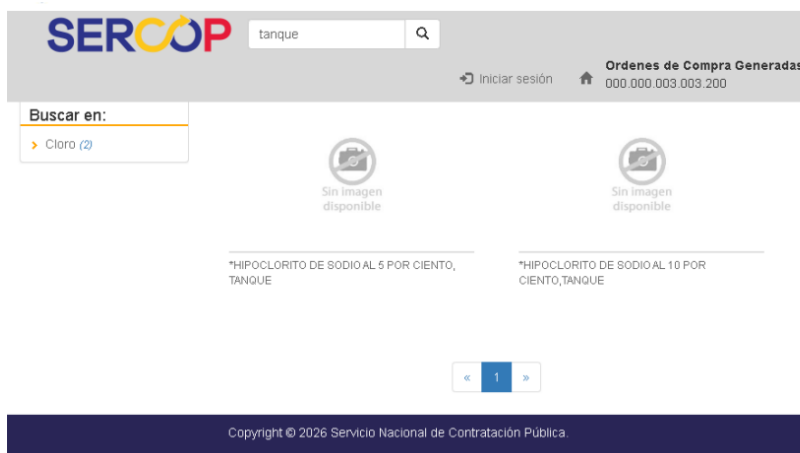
SERCOP

tanque

Iniciar sesión

Ordenes de Compra Generadas
000.000.003.003.200

Buscar en:

Cloro (2)

Sin imagen disponible

Sin imagen disponible

*HIPOCLORITO DE SODIO AL 5 POR CIENTO, TANQUE

*HIPOCLORITO DE SODIO AL 10 POR CIENTO,TANQUE

« 1 »

Copyright © 2026 Servicio Nacional de Contratación Pública.